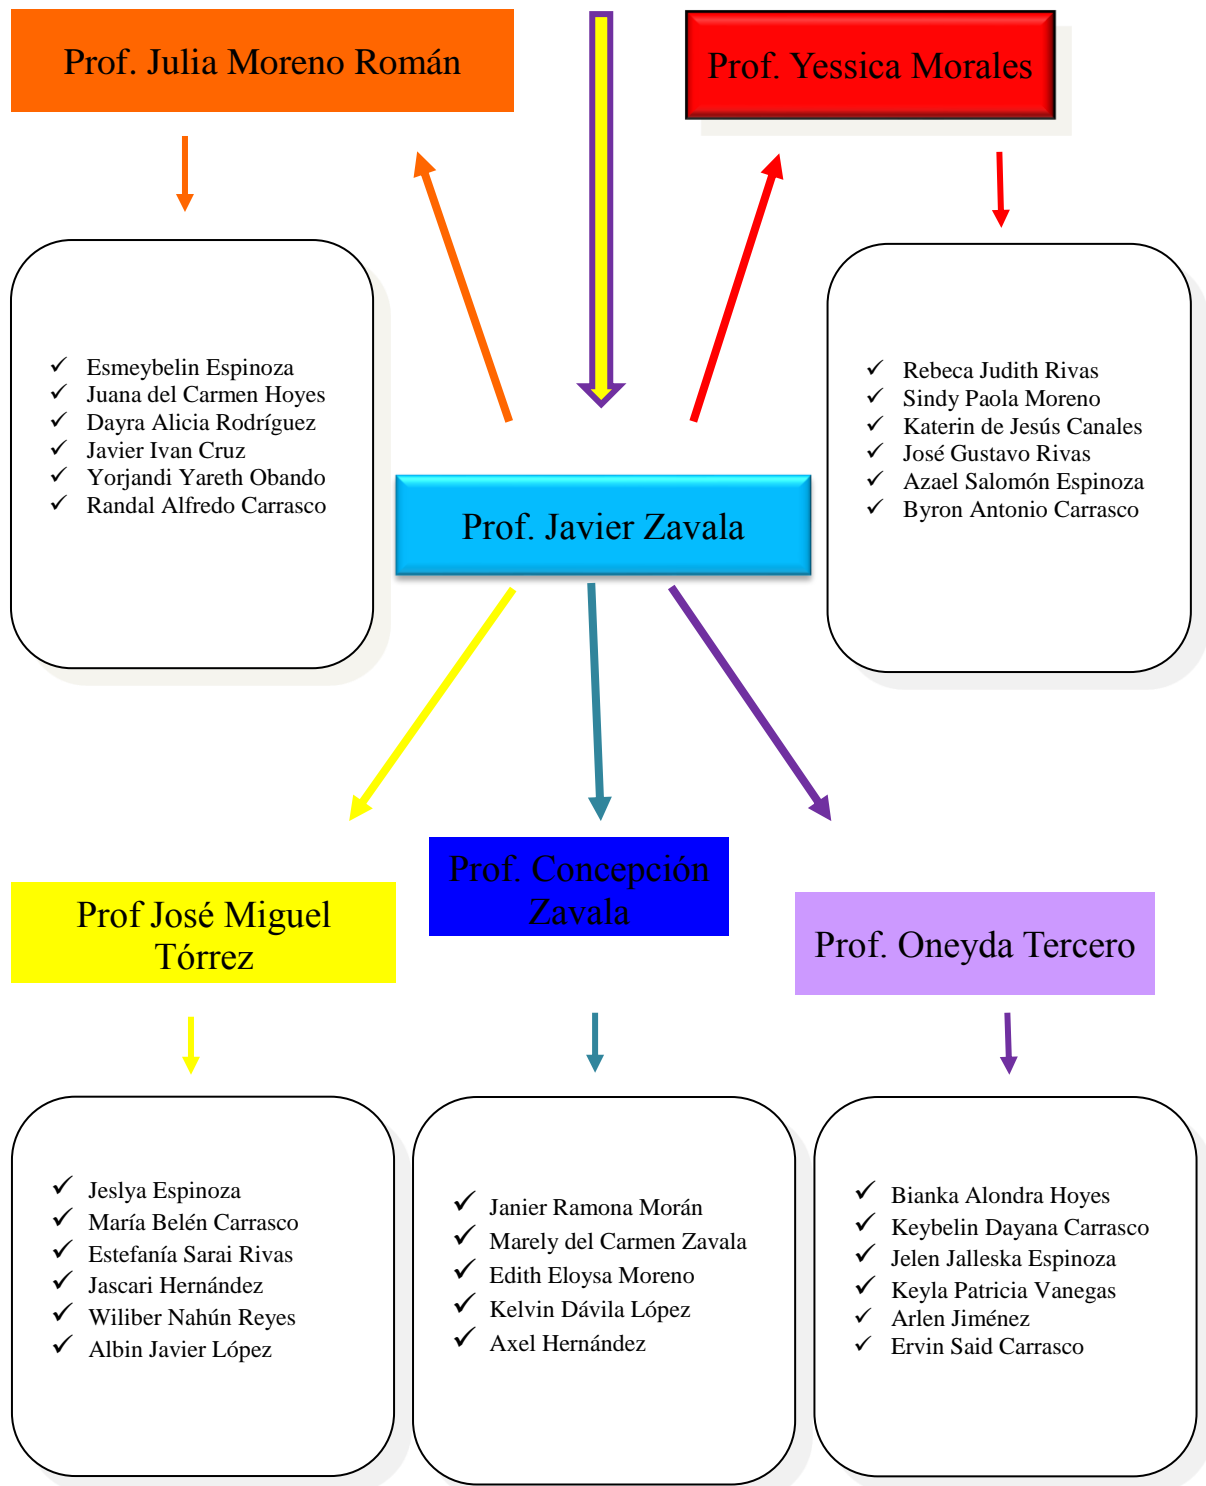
Prof. Julia Moreno Román

Prof. Yessica Morales

✓ Esmeybelin Espinoza
✓ Juana del Carmen Hoyes
✓ Dayra Alicia Rodríguez
✓ Javier Ivan Cruz
✓ Yorjandi Yareth Obando
✓ Randal Alfredo Carrasco

Prof. Javier Zavala

✓ Rebeca Judith Rivas
✓ Sindy Paola Moreno
✓ Katerin de Jesús Canales
✓ José Gustavo Rivas
✓ Azael Salomón Espinoza
✓ Byron Antonio Carrasco

Prof José Miguel Tórrez

Prof. Concepción Zavala

Prof. Oneyda Tercero

✓ Jeslya Espinoza
✓ María Belén Carrasco
✓ Estefanía Sarai Rivas
✓ Jascari Hernández
✓ Wiliber Nahún Reyes
✓ Albin Javier López

✓ Janier Ramona Morán
✓ Marely del Carmen Zavala
✓ Edith Eloysa Moreno
✓ Kelvin Dávila López
✓ Axel Hernández

✓ Bianka Alondra Hoyes
✓ Keybelin Dayana Carrasco
✓ Jelen Jalleska Espinoza
✓ Keyla Patricia Vanegas
✓ Arlen Jiménez
✓ Ervin Said Carrasco